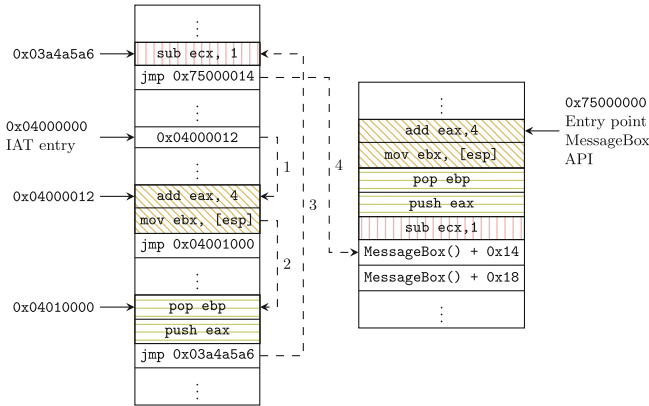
0x03a4a5a6
0x04000000
IAT entry
0x04000012
0x04010000

⋮
sub ecx, 1
jmp 0x75000014
⋮
0x04000012
⋮
add eax, 4
mov ebx, [esp]
jmp 0x04001000
⋮
pop ebp
push eax
jmp 0x03a4a5a6
⋮

1
2
3
4

⋮
add eax,4
mov ebx, [esp]
pop ebp
push eax
sub ecx,1
MessageBox() + 0x14
MessageBox() + 0x18
⋮

0x75000000
Entry point
MessageBox
API